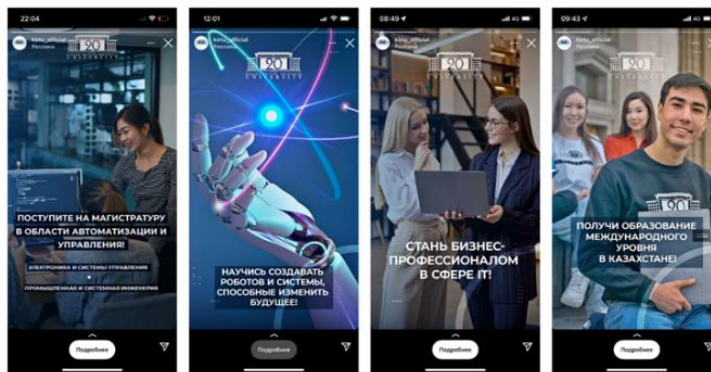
22:04

kbtu_official
Реклама

90
UNIVERSITY

ПОСТУПИТЕ НА МАГИСТРАТУРУ В ОБЛАСТИ АВТОМАТИЗАЦИИ И УПРАВЛЕНИЯ!

ЭЛЕКТРОНИКА И СИСТЕМЫ УПРАВЛЕНИЯ

ПРОМЫШЛЕННАЯ И СИСТЕМНАЯ ИНЖЕНЕРИЯ

Подробнее

12:01

kbtu_official
Реклама

90
UNIVERSITY

НАУЧИСЬ СОЗДАВАТЬ РОБОТОВ И СИСТЕМЫ, СПОСОБНЫЕ ИЗМЕНИТЬ БУДУЩЕЕ!

Подробнее

08:49

kbtu_official
Реклама

90
UNIVERSITY

СТАНЬ БИЗНЕС-ПРОФЕССИОНАЛОМ В СФЕРЕ IT!

Подробнее

09:43

kbtu_official
Реклама

90
UNIVERSITY

ПОЛУЧИ ОБРАЗОВАНИЕ МЕЖДУНАРОДНОГО УРОВНЯ В КАЗАХСТАНЕ!

Подробнее